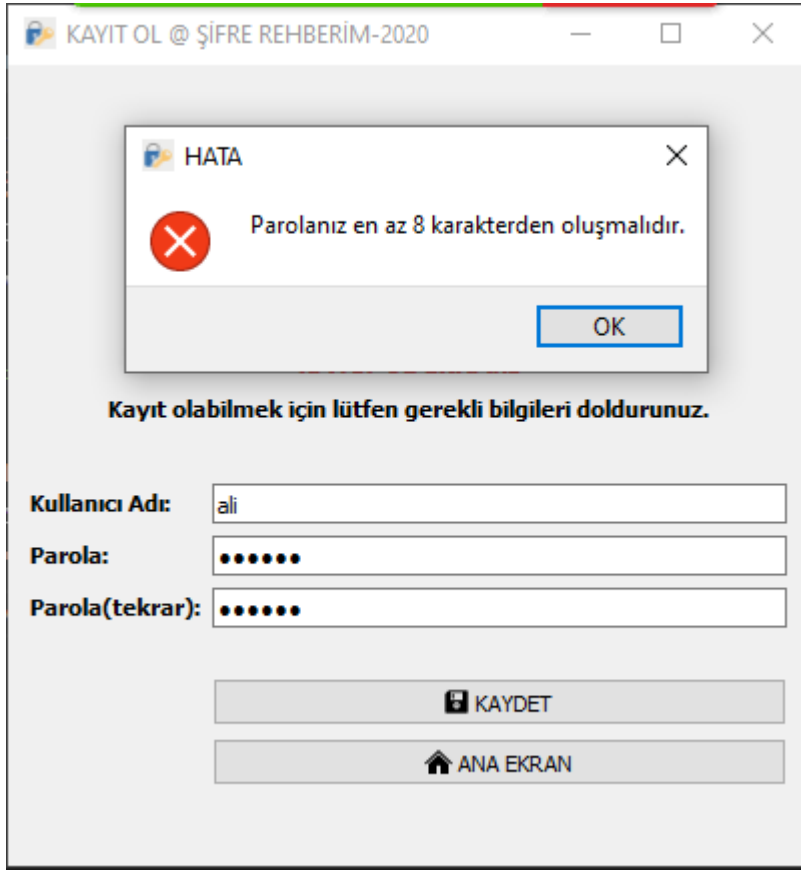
KAYIT OL @ ŞİFRE REHBERİM-2020

HATA

Parolanız en az 8 karakterden oluşmalıdır.

OK

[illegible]

Kayıt olabilmek için lütfen gerekli bilgileri doldurunuz.

Kullanıcı Adı: ali

Parola: ••••••

Parola(tekrar): ••••••

KAYDET

ANA EKRAN